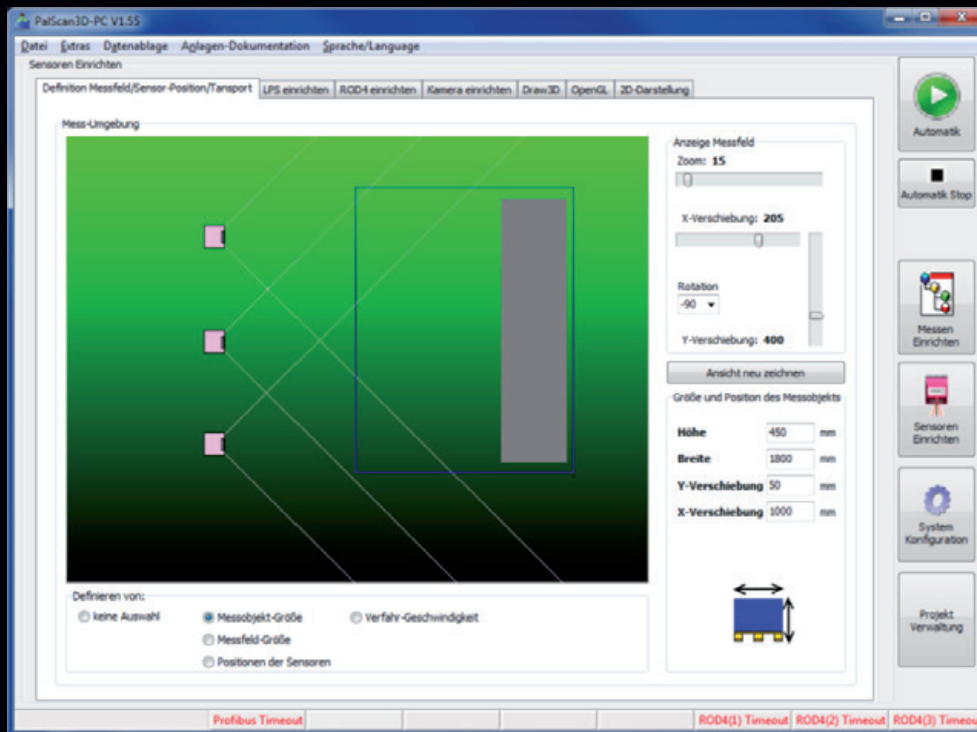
PalScan3D-PC V1.55

Datei Extras Datenablage Anlagen-Dokumentation Sprache/Language

Sensoren Einrichten

Definition Messfeld/Sensor-Position/Tansport | LPS einrichten | ROD4 einrichten | Kamera einrichten | Draw3D | OpenGL | 2D-Darstellung

Mess-Umgebung

Anzeige Messfeld

Zoom: 15

X-Verschiebung: 205

Rotation

-90

Y-Verschiebung: 400

Ansicht neu zeichnen

Größe und Position des Messobjekts

| | | |
|---|---|---|
| Höhe | 450 | mm |
| Breite | 1800 | mm |
| Y-Verschiebung | 50 | mm |
| X-Verschiebung | 1000 | mm |

Definieren von:

keine Auswahl

Messobjekt-Größe

Messfeld-Größe

Positionen der Sensoren

Verfahr-Geschwindigkeit

Automatik

Automatik Stop

Messen Einrichten

Sensoren Einrichten

System Konfiguration

Projekt Verwaltung

Profibus Timeout | ROD4(1) Timeout | ROD4(2) Timeout | ROD4(3) Timeou